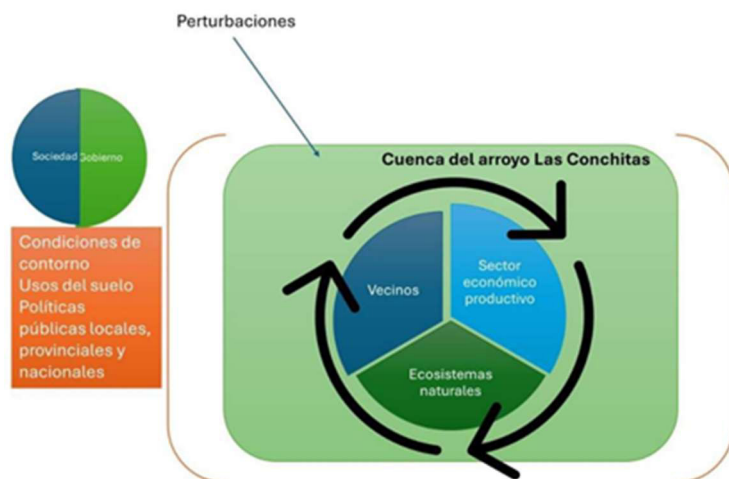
Perturbaciones

Sociedad Gobierno

Condiciones de contorno
Usos del suelo
Políticas públicas locales, provinciales y nacionales

Cuenca del arroyo Las Conchitas

Vecinos

Sector económico productivo

Ecosistemas naturales